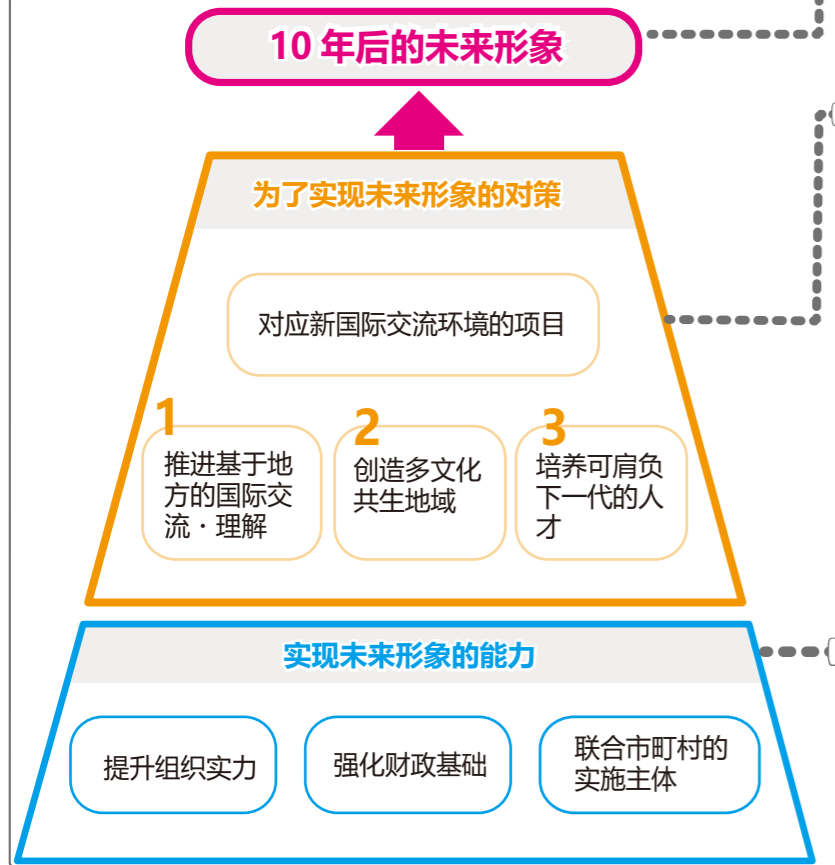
10 年后的未来形象

为了实现未来形象的对策

对应新国际交流环境的项目

1
推进基于地方的国际交流・理解

2
创造多文化共生地域

3
培养可肩负下一代的人才

实现未来形象的能力

提升组织实力

强化财政基础

联合市町村的实施主体